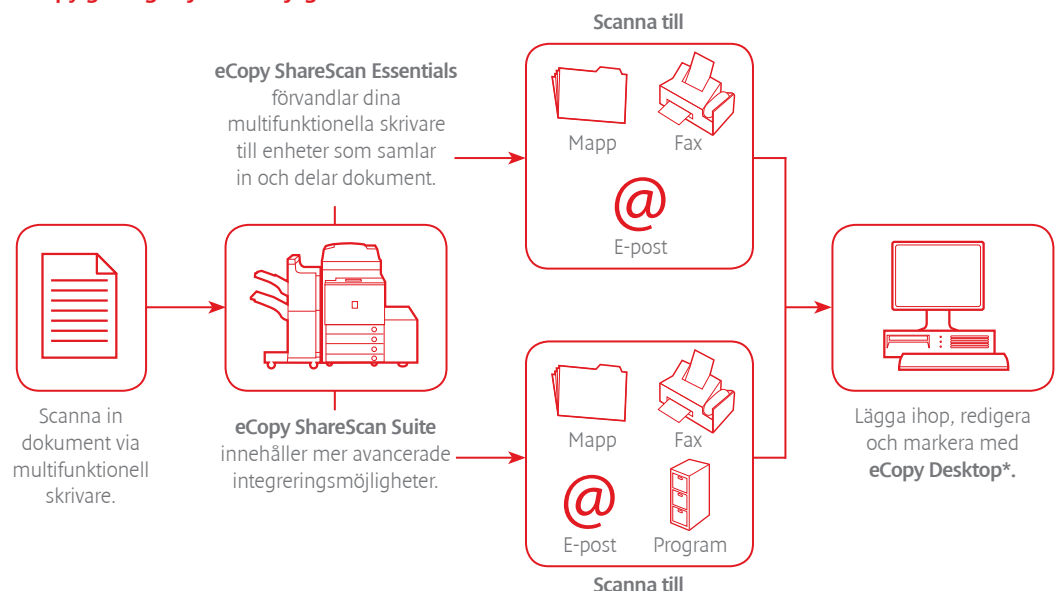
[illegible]

Scanna till

eCopy ShareScan Essentials förvandlar dina multifunktionella skrivare till enheter som samlar in och delar dokument.

Mapp

Fax

@

E-post

Scanna in dokument via multifunktionell skrivare.

eCopy ShareScan Suite innehåller mer avancerade integreringsmöjligheter.

Mapp

Fax

@

E-post

Program

Scanna till

Lägga ihop, redigera och markera med **eCopy Desktop\*.**